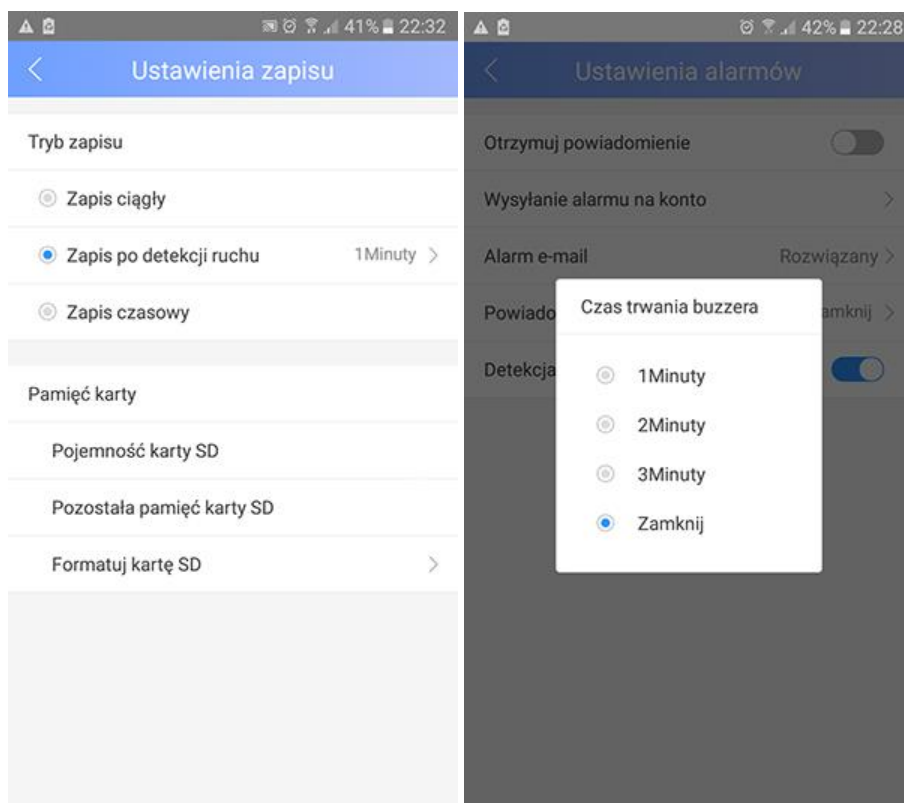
41% 22:32

Ustawienia zapisu

Tryb zapisu

Zapis ciągły

Zapis po detekcji ruchu 1Minuty

Zapis czasowy

Pamięć karty

Pojemność karty SD

Pozostała pamięć karty SD

Formatuj kartę SD

42% 22:28

Ustawienia alarmów

Otrzymuj powiadomienie

Wysyłanie alarmu na konto

Alarm e-mail Rozwiązany

Powiado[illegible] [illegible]mknij

Detekcja

Czas trwania buzzera

1Minuty

2Minuty

3Minuty

Zamknij